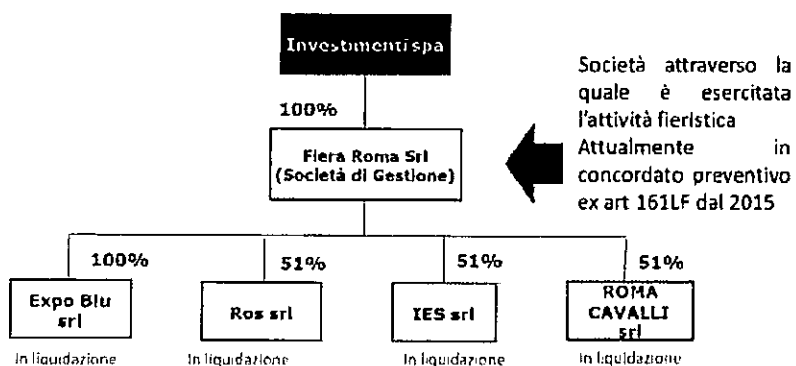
Investimenti spa

100%

Fiera Roma Srl (Società di Gestione)

Società attraverso la quale è esercitata l'attività fieristica Attualmente in concordato preventivo ex art 161LF dal 2015

100%

51%

51%

51%

Expo Blu srl

In liquidazione

Ros srl

In liquidazione

IES srl

In liquidazione

ROMA CAVALLI srl

In liquidazione